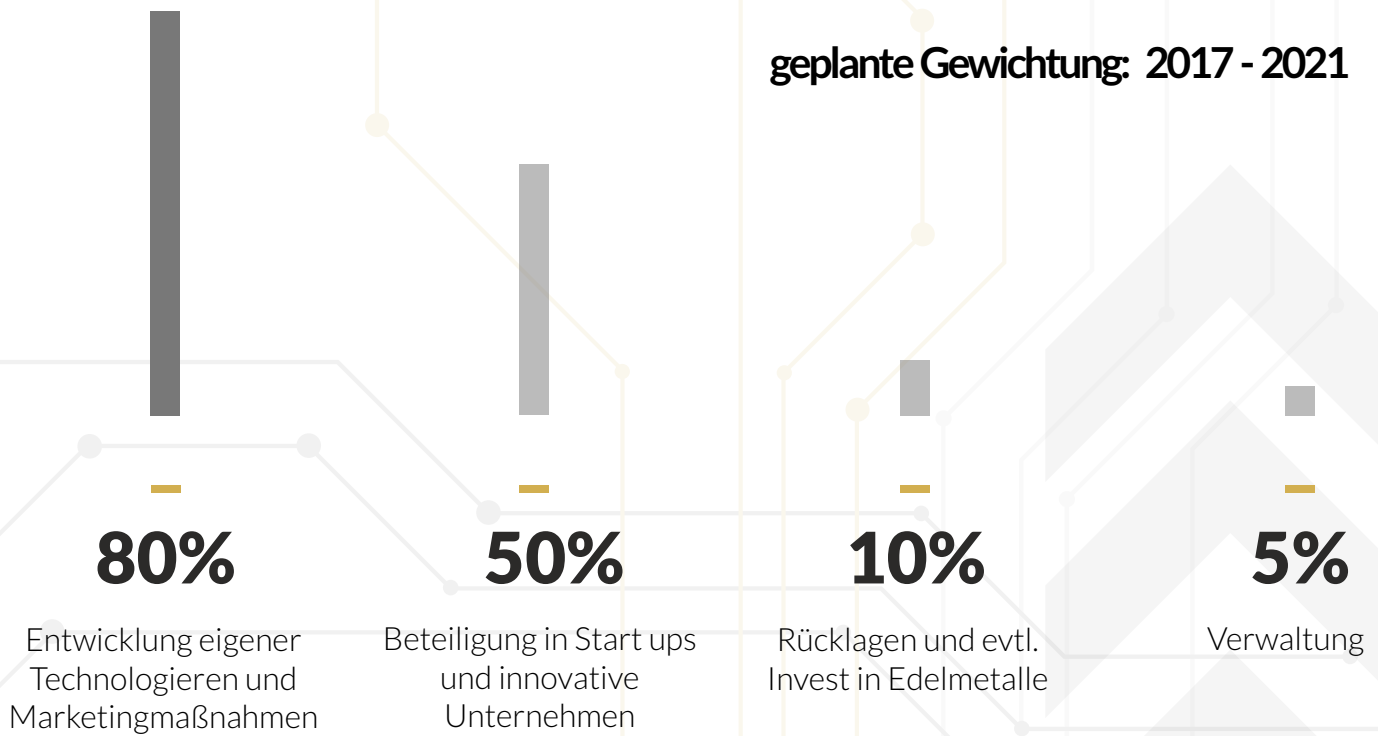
geplante Gewichtung: 2017 - 2021

80%

Entwicklung eigener Technologieren und Marketingmaßnahmen

50%

Beteiligung in Start ups und innovative Unternehmen

10%

Rücklagen und evtl. Invest in Edelmetalle

5%

Verwaltung